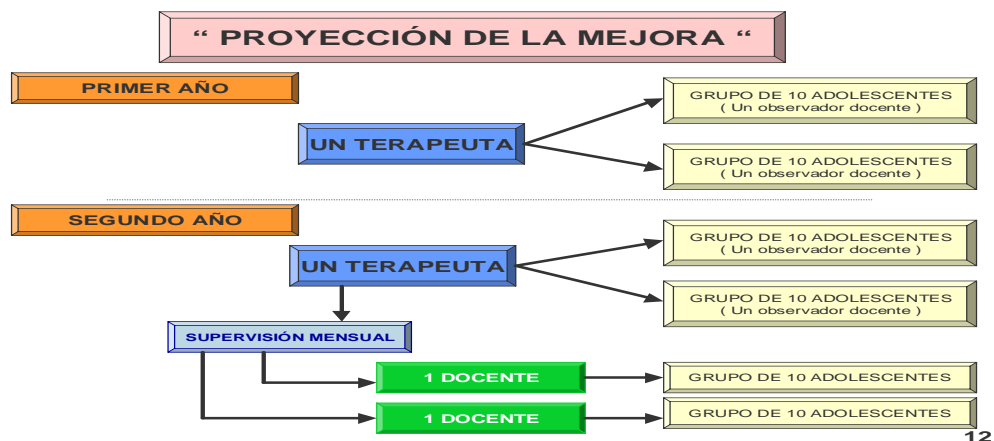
“ PROYECCIÓN DE LA MEJORA “

PRIMER AÑO

UN TERAPEUTA

GRUPO DE 10 ADOLESCENTES
( Un observador docente )

GRUPO DE 10 ADOLESCENTES
( Un observador docente )

SEGUNDO AÑO

UN TERAPEUTA

GRUPO DE 10 ADOLESCENTES
( Un observador docente )

GRUPO DE 10 ADOLESCENTES
( Un observador docente )

SUPERVISIÓN MENSUAL

1 DOCENTE

GRUPO DE 10 ADOLESCENTES

1 DOCENTE

GRUPO DE 10 ADOLESCENTES

12